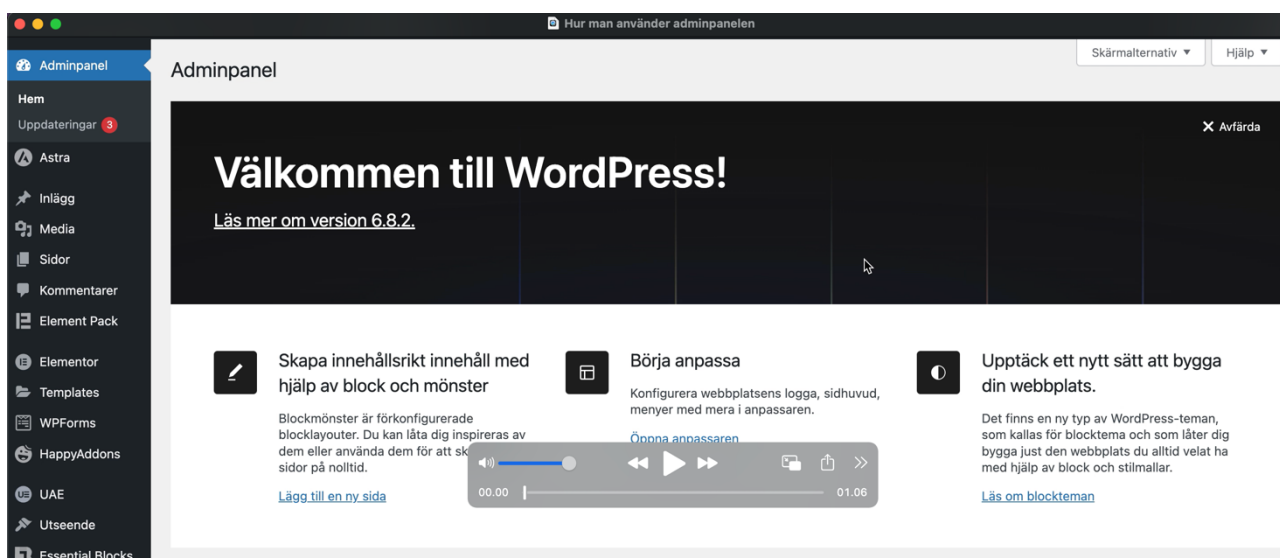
Hur man använder adminpanelen

Adminpanel
Hem
Uppdateringar 3
Astra
Inlägg
Media
Sidor
Kommentarer
Element Pack
Elementor
Templates
WPForms
HappyAddons
UAE
Utseende
Essential Blocks

Skärmalternativ ▼
Hjälp ▼

Adminpanel

✕ Avfärda

Välkommen till WordPress!

Läs mer om version 6.8.2.

Skapa innehållsrikt innehåll med hjälp av block och mönster

Blockmönster är förkonfigurerade blocklayouter. Du kan låta dig inspireras av dem eller använda dem för att sk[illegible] sidor på nolltid.

Lägg till en ny sida

Börja anpassa

Konfigurera webbplatsens logga, sidhuvud, menyer med mera i anpassaren.

Öppna anpassaren

Upptäck ett nytt sätt att bygga din webbplats.

Det finns en ny typ av WordPress-teman, som kallas för blocktema och som låter dig bygga just den webbplats du alltid velat ha med hjälp av block och stilmallar.

Läs om blockteman

00.00
01.06